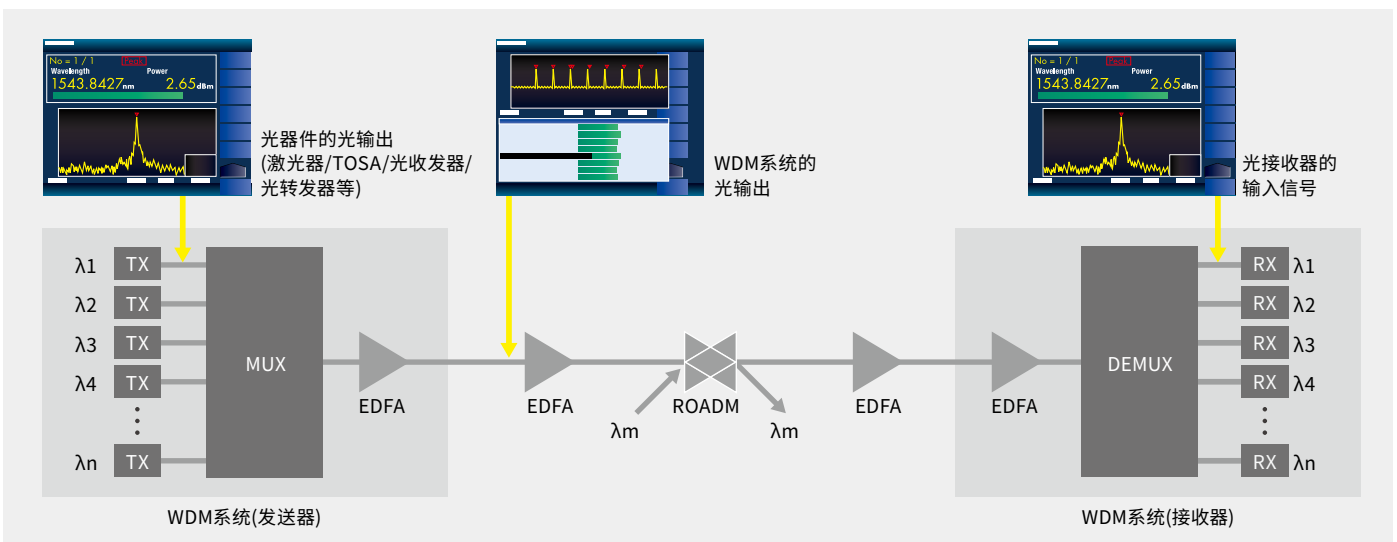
No = 1 / 1
Wavelength
Power
1543.8427nm
2.65dBm

光器件的光输出
(激光器/TOSA/光收发器/光转发器等)

WDM系统的光输出

No = 1 / 1
Wavelength
Power
1543.8427nm
2.65dBm

光接收器的输入信号

λ1 TX
λ2 TX
λ3 TX
λ4 TX
λn TX

MUX

EDFA

EDFA

λm

ROADM

λm

EDFA

EDFA

DEMUX

RX λ1
RX λ2
RX λ3
RX λ4
RX λn

WDM系统(发送器)

WDM系统(接收器)